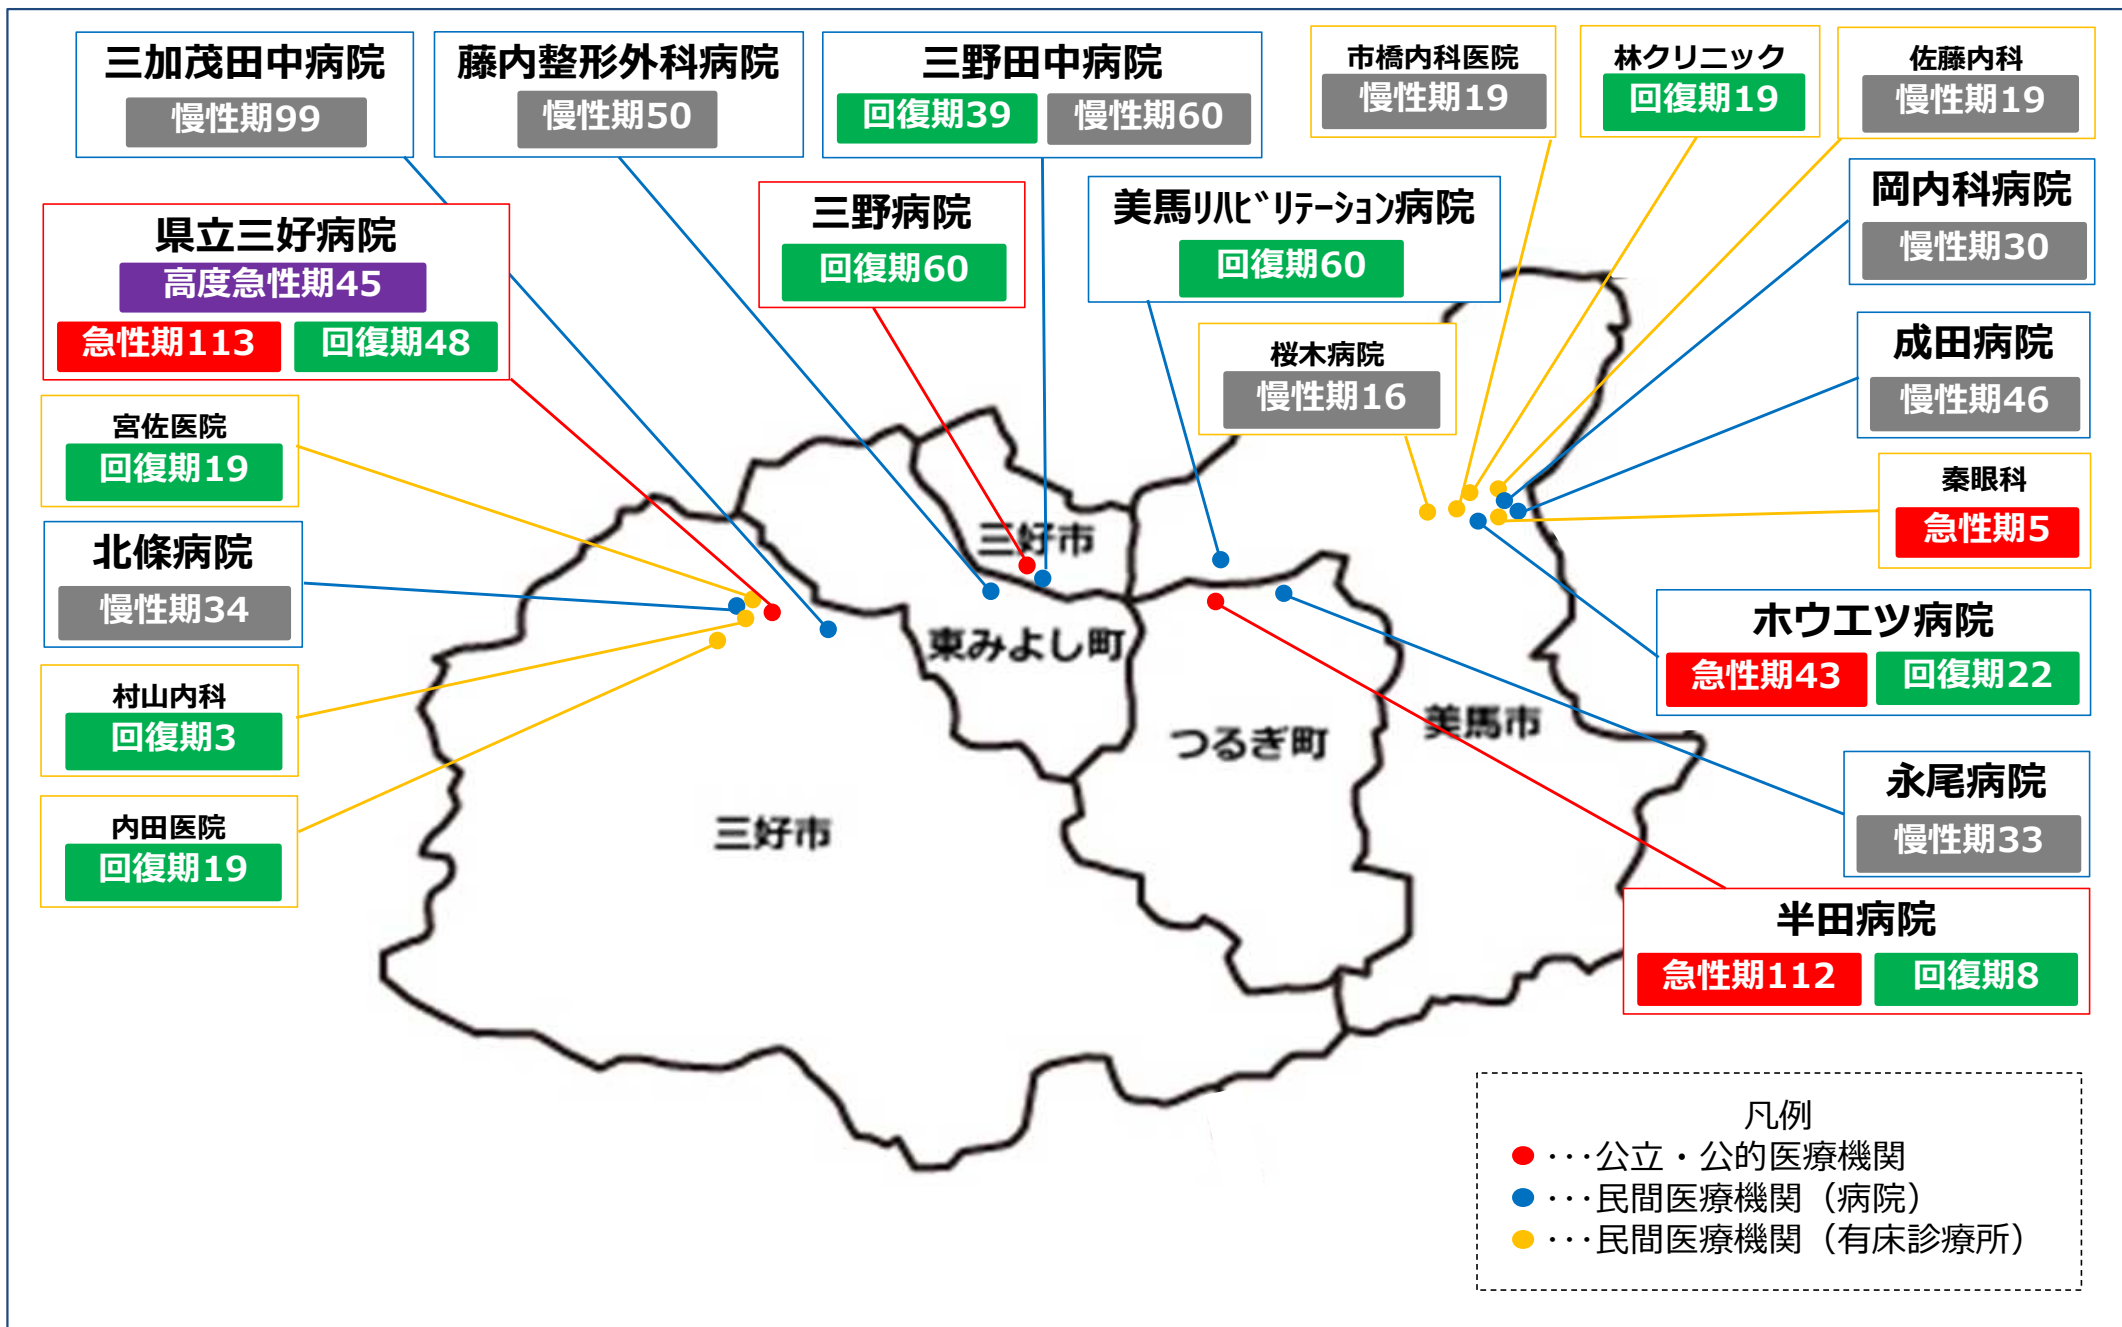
三加茂田中病院
慢性期99

藤内整形外科病院
慢性期50

三野田中病院
回復期39　慢性期60

市橋内科医院
慢性期19

林クリニック
回復期19

佐藤内科
慢性期19

県立三好病院
高度急性期45
急性期113　回復期48

三野病院
回復期60

美馬リハビリテーション病院
回復期60

岡内科病院
慢性期30

桜木病院
慢性期16

成田病院
慢性期46

宮佐医院
回復期19

秦眼科
急性期5

北條病院
慢性期34

ホウエツ病院
急性期43　回復期22

村山内科
回復期3

内田医院
回復期19

永尾病院
慢性期33

半田病院
急性期112　回復期8

三好市
東みよし町
つるぎ町
美馬市
三好市

凡例
・・・公立・公的医療機関
・・・民間医療機関（病院）
・・・民間医療機関（有床診療所）